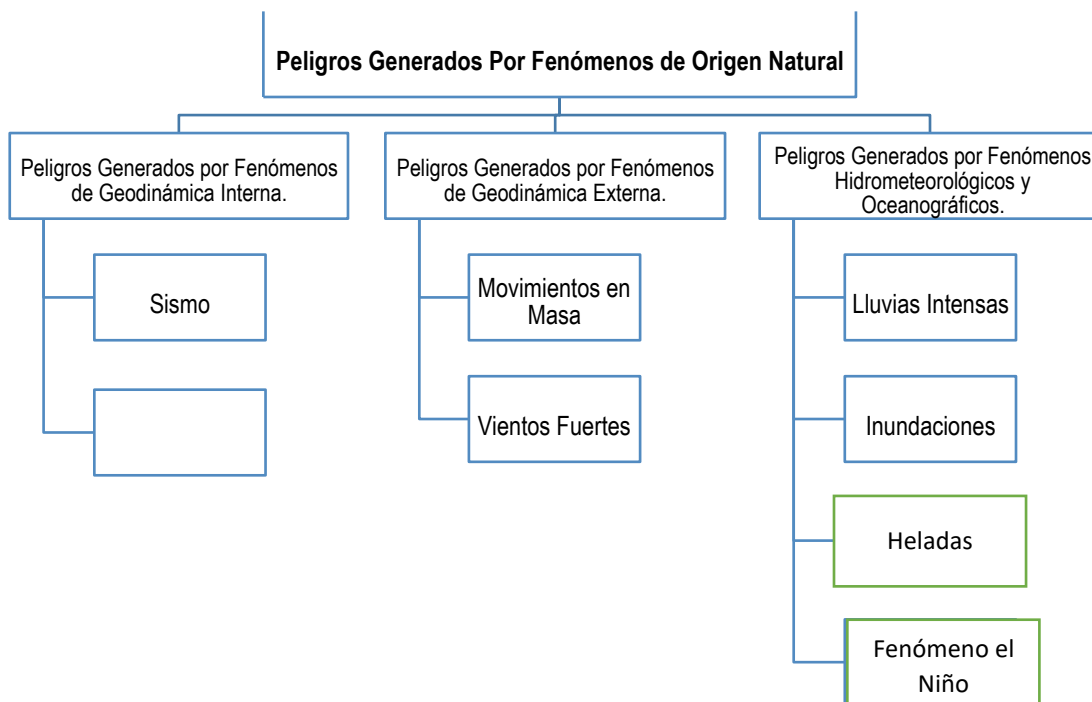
Peligros Generados Por Fenómenos de Origen Natural

Peligros Generados por Fenómenos de Geodinámica Interna.

Sismo

Peligros Generados por Fenómenos de Geodinámica Externa.

Movimientos en Masa

Vientos Fuertes

Peligros Generados por Fenómenos Hidrometeorológicos y Oceanográficos.

Lluvias Intensas

Inundaciones

Heladas

Fenómeno el Niño